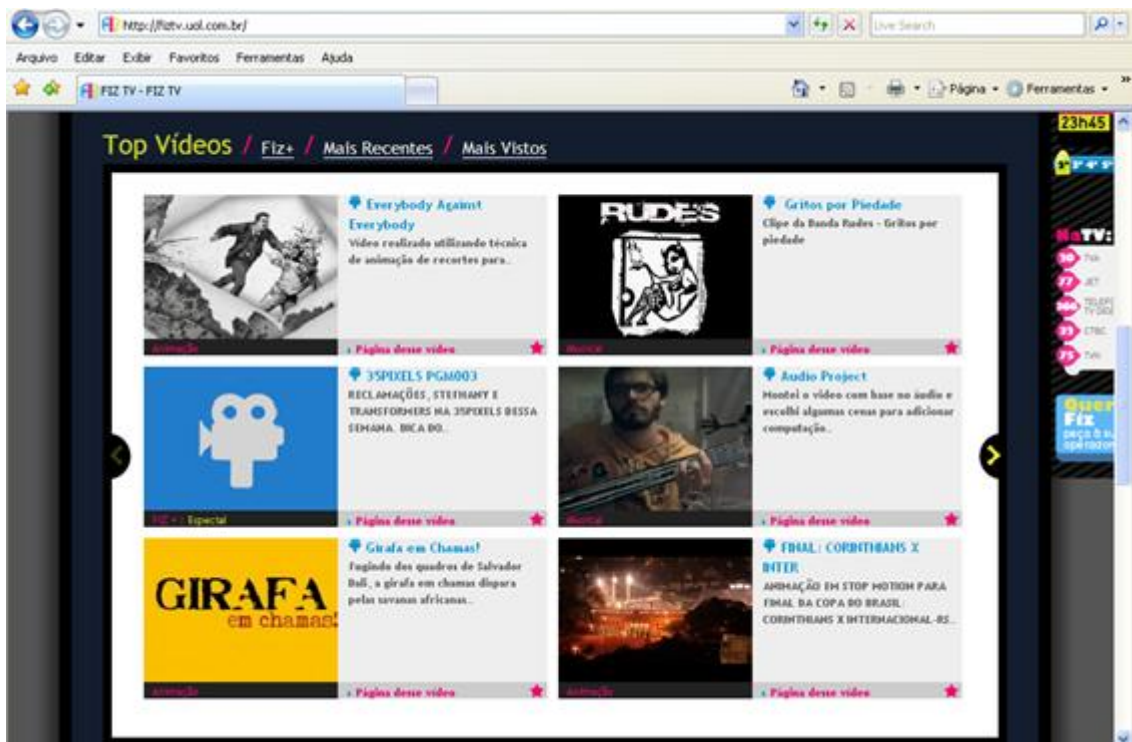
http://fiztv.uol.com.br/

Live Search

Arquivo Editar Exibir Favoritos Ferramentas Ajuda

FIZ TV - FIZ TV

Página Ferramentas

Top Vídeos / Fiz+ / Mais Recentes / Mais Vistos

Everybody Against Everybody
Vídeo realizado utilizando técnica de animação de recortes para...

Animação

› Página desse vídeo

RUDES

Gritos por Piedade
Clipe da Banda Rudes - Gritos por piedade

Musical

› Página desse vídeo

35PIXELS PGM003
RECLAMAÇÕES, STEFHANY E TRANSFORMERS NA 35PIXELS DESSA SEMANA. DICA DO...

FIZ+ | Especial

› Página desse vídeo

Audio Project
Montei o vídeo com base no áudio e escolhi algumas cenas para adicionar computação...

Musical

› Página desse vídeo

GIRAFA em chamas!

Girafa em Chamas!
Fugindo dos quadros de Salvador Dalí, a girafa em chamas dispara pelas savanas africanas...

Animação

› Página desse vídeo

FINAL: CORINTHIANS X INTER
ANIMAÇÃO EM STOP MOTION PARA FINAL DA COPA DO BRASIL: CORINTHIANS X INTERNACIONAL-RS...

Animação

› Página desse vídeo

23h45

NaTV:
TVA
JET
TELEFONICA TV DIGITAL
CTBC
TVN

Quer Fiz peça à sua operadora